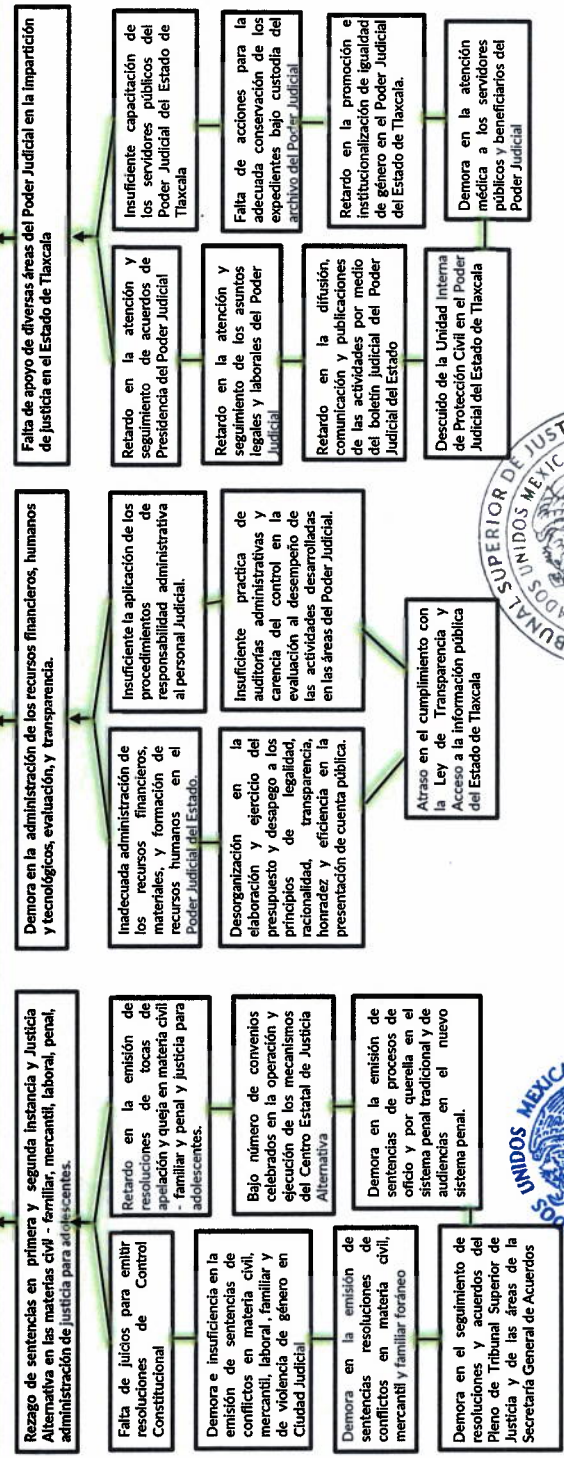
Rezago de sentencias en primera y segunda instancia y Justicia Alternativa en las materias civil - familiar, mercantil, laboral, penal, administración de justicia para adolescentes.

Falta de juicios para emitir resoluciones de Control Constitucional

Retardo en la emisión de resoluciones de tocas de apelación y queja en materia civil - familiar y penal y justicia para adolescentes.

Demora e insuficiencia en la emisión de sentencias de conflictos en materia civil, mercantil, laboral, familiar y de violencia de género en Ciudad Judicial

Bajo número de convenios celebrados en la operación y ejecución de los mecanismos del Centro Estatal de Justicia Alternativa

Demora en la emisión de sentencias resoluciones de conflictos en materia civil, mercantil y familiar foráneo

Demora en la emisión de sentencias de procesos de oficio y por querella en el sistema penal tradicional y de audiencias en el nuevo sistema penal.

Demora en el seguimiento de resoluciones y acuerdos del Pleno de Tribunal Superior de Justicia y de las áreas de la Secretaría General de Acuerdos

Demora en la administración de los recursos financieros, humanos y tecnológicos, evaluación, y transparencia.

Inadecuada administración de los recursos financieros, materiales, y formación de recursos humanos en el Poder Judicial del Estado.

Insuficiente la aplicación de los procedimientos de responsabilidad administrativa al personal Judicial.

Desorganización en la elaboración y ejercicio del presupuesto y desapego a los principios de legalidad, racionalidad, transparencia, honradez y eficiencia en la presentación de cuenta pública.

Insuficiente practica de auditorías administrativas y carencia del control en la evaluación al desempeño de las actividades desarrolladas en las áreas del Poder Judicial.

Atraso en el cumplimiento con la Ley de Transparencia y Acceso a la información pública del Estado de Tlaxcala

Falta de apoyo de diversas áreas del Poder Judicial en la impartición de justicia en el Estado de Tlaxcala

Retardo en la atención y seguimiento de acuerdos de Presidencia del Poder Judicial

Insuficiente capacitación de los servidores públicos del Poder Judicial del Estado de Tlaxcala

Retardo en la atención y seguimiento de los asuntos legales y laborales del Poder Judicial

Falta de acciones para la adecuada conservación de los expedientes bajo custodia del archivo del Poder Judicial

Retardo en la difusión, comunicación y publicaciones de las actividades por medio del boletín judicial del Poder Judicial del Estado

Retardo en la promoción e institucionalización de igualdad de género en el Poder Judicial del Estado de Tlaxcala.

Descuido de la Unidad Interna de Protección Civil en el Poder Judicial del Estado de Tlaxcala

Demora en la atención médica a los servidores públicos y beneficiarios del Poder Judicial

TRIBUNAL SUPERIOR DE JUSTICIA ESTADOS UNIDOS MEXICANOS

ESTADOS UNIDOS MEXICANOS